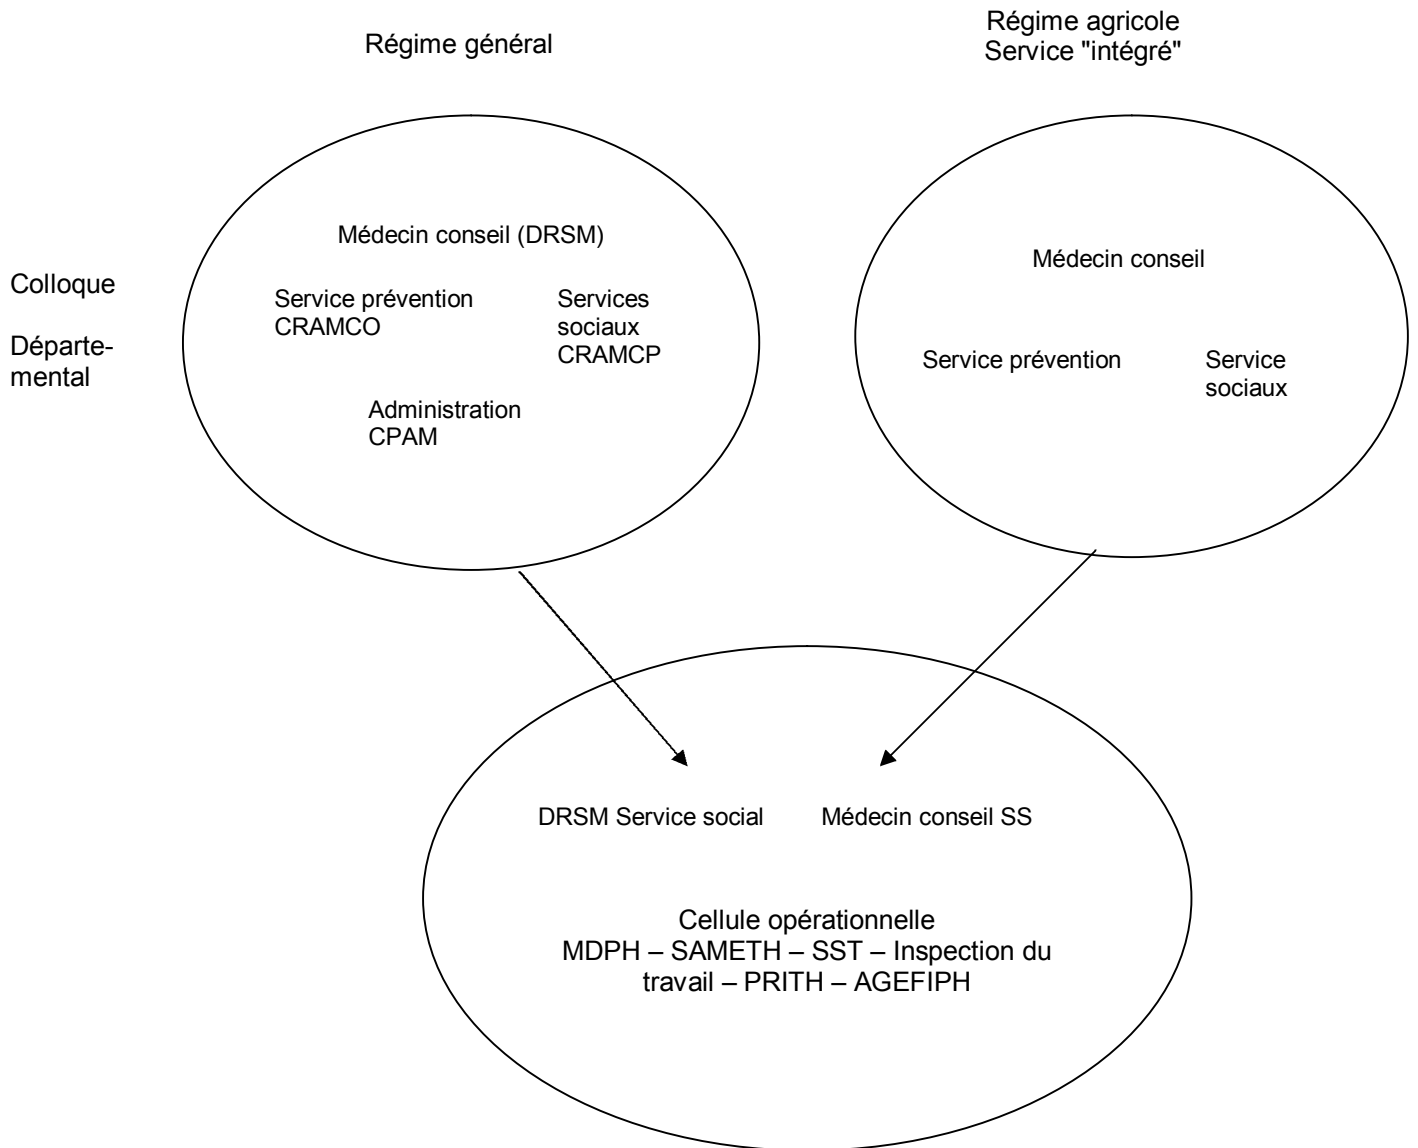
Régime général

Régime agricole
Service "intégré"

Colloque

Départemental

Médecin conseil (DRSM)

Service prévention
CRAMCO

Services
sociaux
CRAMCP

Administration
CPAM

Médecin conseil

Service prévention

Service
sociaux

DRSM Service social

Médecin conseil SS

Cellule opérationnelle
MDPH – SAMETH – SST – Inspection du travail – PRITH – AGEFIPH